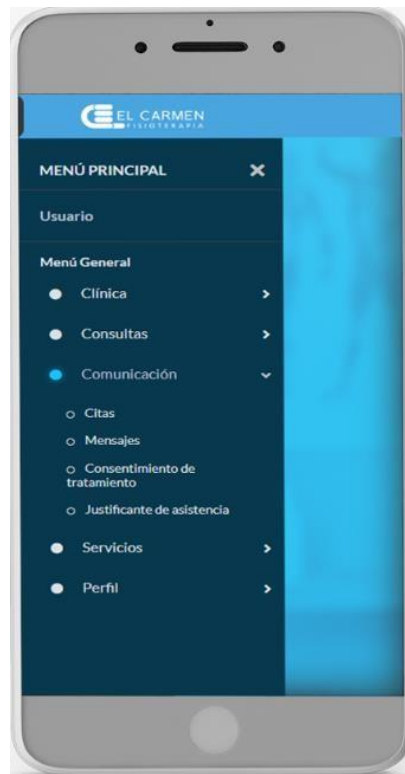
EL CARMEN
FISIOTERAPIA

MENÚ PRINCIPAL ✕

Usuario

Menú General

Clínica >

Consultas >

Comunicación ⌄

Citas

Mensajes

Consentimiento de tratamiento

Justificante de asistencia

Servicios >

Perfil >